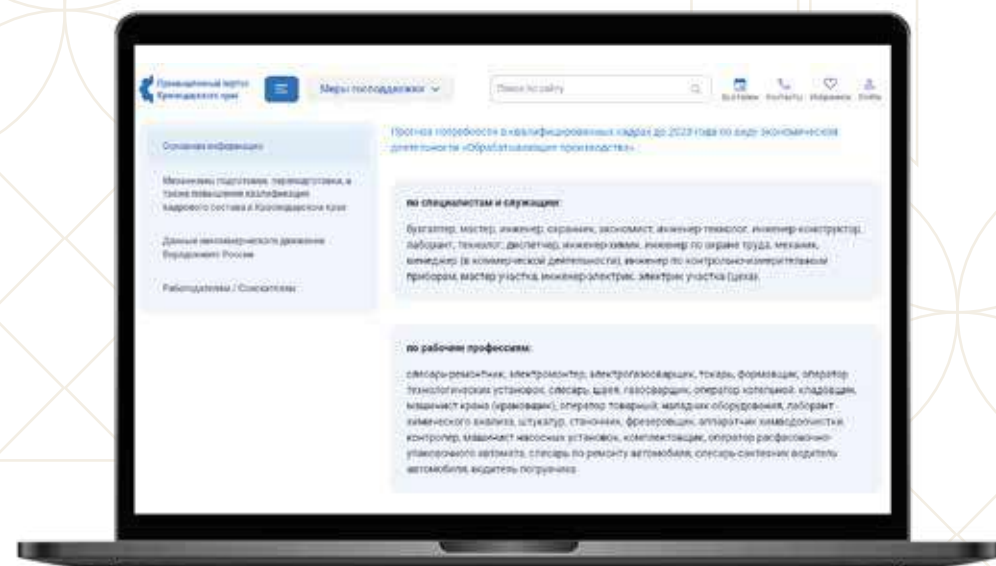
Промышленный портал Краснодарского края

Меры господдержки

Поиск по сайту

Вход Контакты Избранное Профиль

Основная информация

Механизмы подготовки, переподготовки, а также повышения квалификации кадрового состава в Краснодарском крае

Данные автомобильного движения Видеодвижения России

Работодатели / Соискатели

Прогноз потребности в квалифицированных кадрах до 2029 года по виду экономической деятельности «Обрабатывающие производства»

по специалистам и служащим:

бухгалтер, мастер, инженер, охранник, экономист, инженер-технолог, инженер-конструктор, лаборант, технолог, диспетчер, инженер-химик, инженер по охране труда, механик, менеджер (в коммерческой деятельности), инженер по контрольно-измерительным приборам, мастер участка, инженер-электрик, электрик участка (цеха)

по рабочим профессиям:

слесарь-ремонтник, электромонтер, электрогазосварщик, токарь, формовщик, оператор технологических установок, слесарь, швея, газосварщик, оператор котельной, кладовщик, машинист крана (крановщик), оператор товарный, наладчик оборудования, лаборант химического анализа, штукатур, станочник, фрезеровщик, аппаратчик химводоочистки, контролер, машинист насосных установок, комплектовщик, оператор расфасовочно-упаковочного автомата, слесарь по ремонту автомобилей, слесарь-сантехник, водитель автомобиля, водитель погрузчика